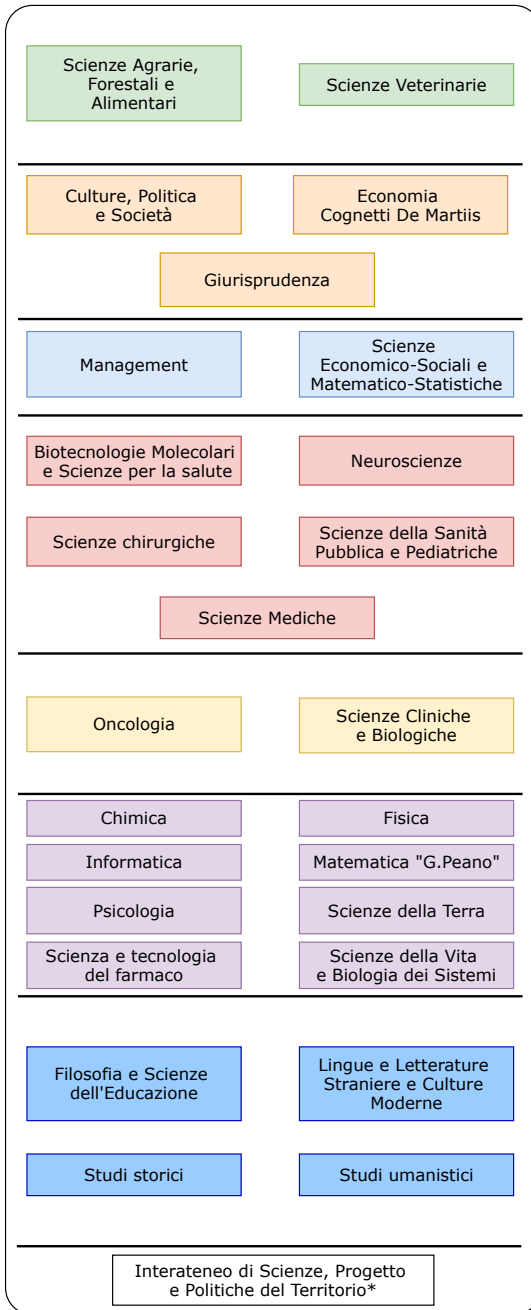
Scienze Agrarie, Forestali e Alimentari

Scienze Veterinarie

Culture, Politica e Società

Economia Cognetti De Martiis

Giurisprudenza

Management

Scienze Economico-Sociali e Matematico-Statistiche

Biotecnologie Molecolari e Scienze per la salute

Neuroscienze

Scienze chirurgiche

Scienze della Sanità Pubblica e Pediatriche

Scienze Mediche

Oncologia

Scienze Cliniche e Biologiche

Chimica

Fisica

Informatica

Matematica "G.Peano"

Psicologia

Scienze della Terra

Scienza e tecnologia del farmaco

Scienze della Vita e Biologia dei Sistemi

Filosofia e Scienze dell'Educazione

Lingue e Letterature Straniere e Culture Moderne

Studi storici

Studi umanistici

Interateneo di Scienze, Progetto e Politiche del Territorio*